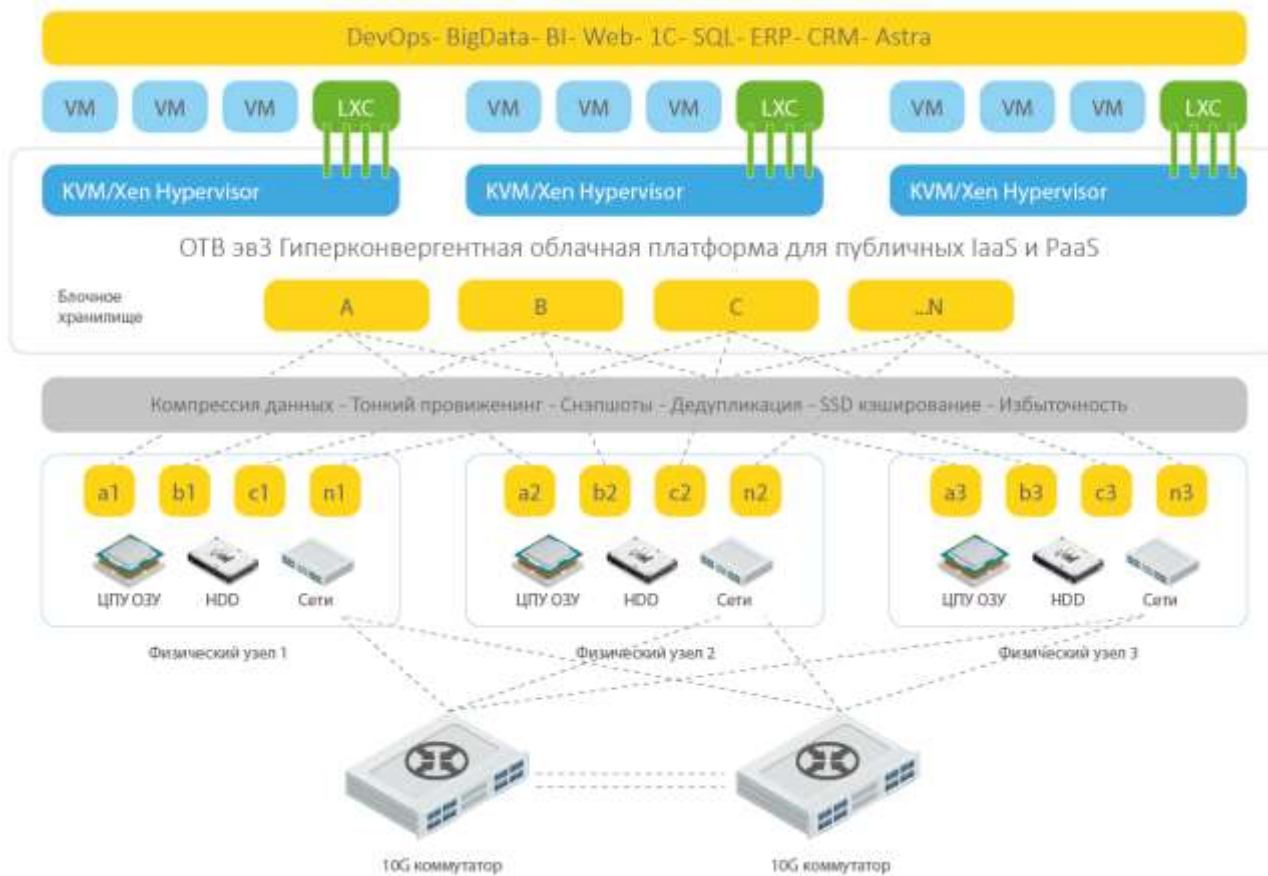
DevOps- BigData- BI- Web- 1C- SQL- ERP- CRM- Astra

VM VM VM LXC VM VM VM LXC VM VM VM LXC

KVM/Xen Hypervisor KVM/Xen Hypervisor KVM/Xen Hypervisor

ОТВ эв3 Гиперконвергентная облачная платформа для публичных IaaS и PaaS

Блочное хранилище

A B C ...N

Компрессия данных - Тонкий провиженинг - Снэпшоты - Дедупликация - SSD кэширование - Избыточность

a1 b1 c1 n1 a2 b2 c2 n2 a3 b3 c3 n3

ЦПУ ОЗУ HDD Сети ЦПУ ОЗУ HDD Сети ЦПУ ОЗУ HDD Сети

Физический узел 1 Физический узел 2 Физический узел 3

10G коммутатор 10G коммутатор